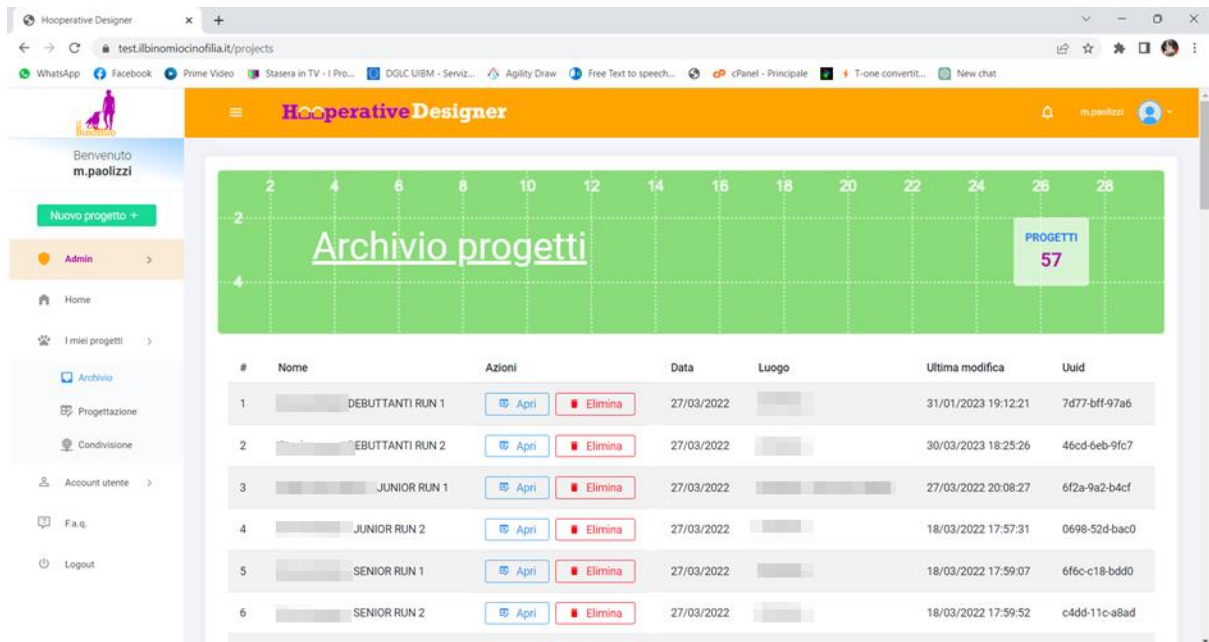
Hooperative Designer × +

test.ilbinomiocinofilia.it/projects

WhatsApp Facebook Prime Video Stasera in TV - I Pro... DGLC UIBM - Serviz... Agility Draw Free Text to speech... cPanel - Principale T-one convertit... New chat

Binomio

HooperativeDesigner

m.paolizzi

Benvenuto
m.paolizzi

Nuovo progetto +

Admin >

Home

I miei progetti >

Archivio

Progettazione

Condivisione

Account utente >

F.a.q.

Logout

2 4 6 8 10 12 14 16 18 20 22 24 26 28

2

4

Archivio progetti

PROGETTI
57

| # | Nome | Azioni | Data | Luogo | Ultima modifica | Uuid |
|---|---|---|---|---|---|---|
| 1 | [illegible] DEBUTTANTI RUN 1 | Apri Elimina | 27/03/2022 | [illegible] | 31/01/2023 19:12:21 | 7d77-bff-97a6 |
| 2 | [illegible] EBUTTANTI RUN 2 | Apri Elimina | 27/03/2022 | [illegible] | 30/03/2023 18:25:26 | 46cd-6eb-9fc7 |
| 3 | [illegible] JUNIOR RUN 1 | Apri Elimina | 27/03/2022 | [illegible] | 27/03/2022 20:08:27 | 6f2a-9a2-b4cf |
| 4 | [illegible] JUNIOR RUN 2 | Apri Elimina | 27/03/2022 | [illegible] | 18/03/2022 17:57:31 | 0698-52d-bac0 |
| 5 | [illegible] SENIOR RUN 1 | Apri Elimina | 27/03/2022 | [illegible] | 18/03/2022 17:59:07 | 6f6c-c18-bdd0 |
| 6 | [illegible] SENIOR RUN 2 | Apri Elimina | 27/03/2022 | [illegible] | 18/03/2022 17:59:52 | c4dd-11c-a8ad |